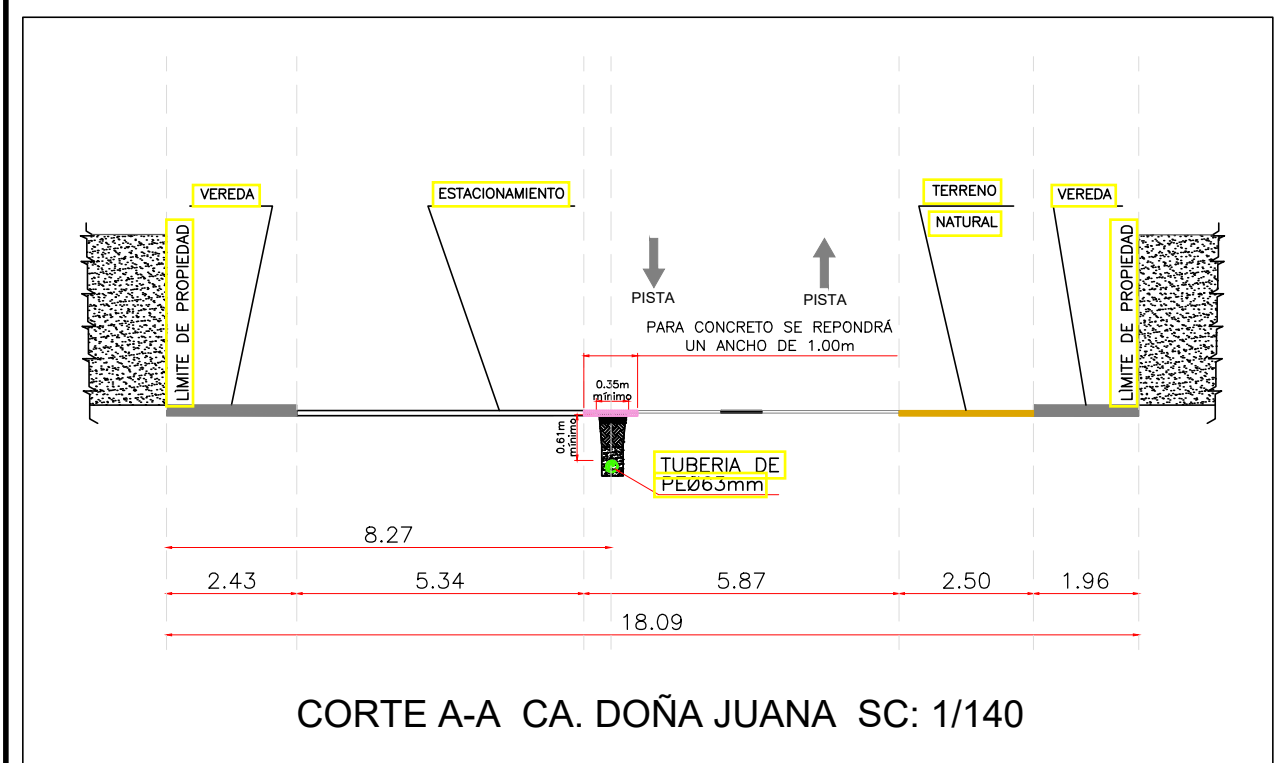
VEREDA

ESTACIONAMIENTO

TERRENO

NATURAL

VEREDA

LIMITE DE PROPIEDAD

LIMITE DE PROPIEDAD

PISTA

PISTA

PARA CONCRETO SE REPONDRÁ UN ANCHO DE 1.00m

0.35m mínimo

0.61m mínimo

TUBERIA DE PEØ63mm

8.27

2.43

5.34

5.87

2.50

1.96

18.09

CORTE A-A CA. DOÑA JUANA SC: 1/140